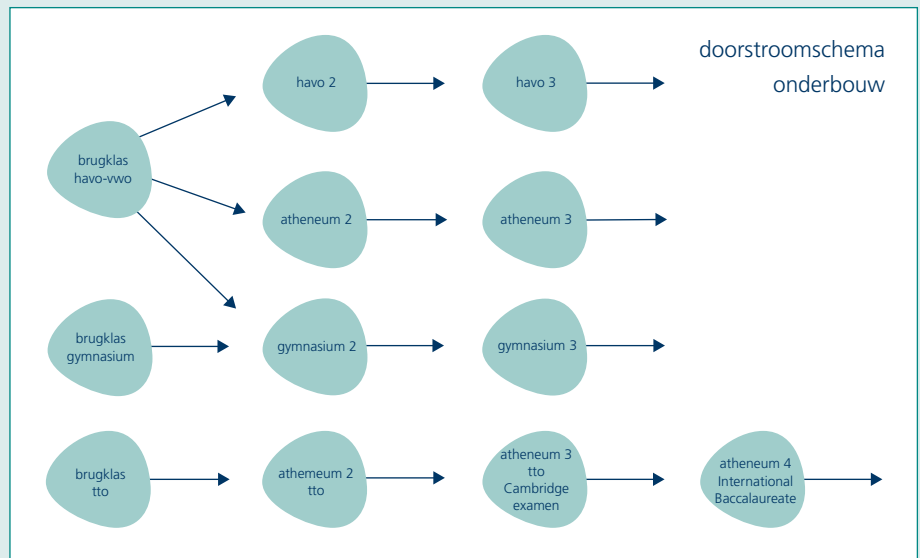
doorstroomschema onderbouw

brugklas havo-vwo

havo 2

havo 3

atheneum 2

atheneum 3

brugklas gymnasium

gymnasium 2

gymnasium 3

brugklas tto

athemeum 2 tto

atheneum 3 tto Cambridge examen

atheneum 4 International Baccalaureate